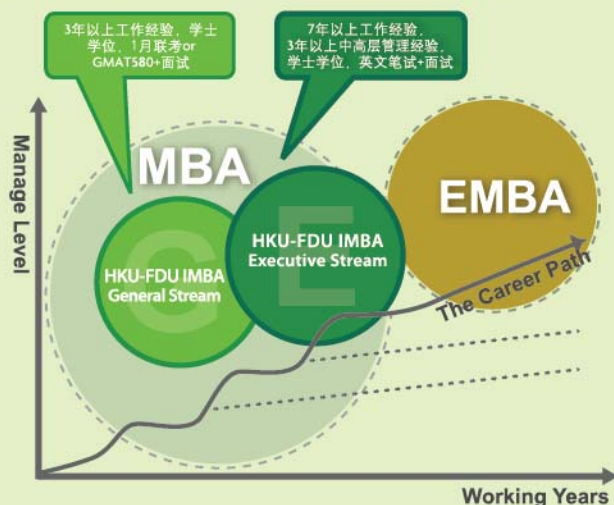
3年以上工作经验，学士学位，1月联考or GMAT580+面试

7年以上工作经验，3年以上中高层管理经验，学士学位，英文笔试+面试

MBA

EMBA

Manage Level

HKU-FDU IMBA General Stream

HKU-FDU IMBA Executive Stream

The Career Path

Working Years